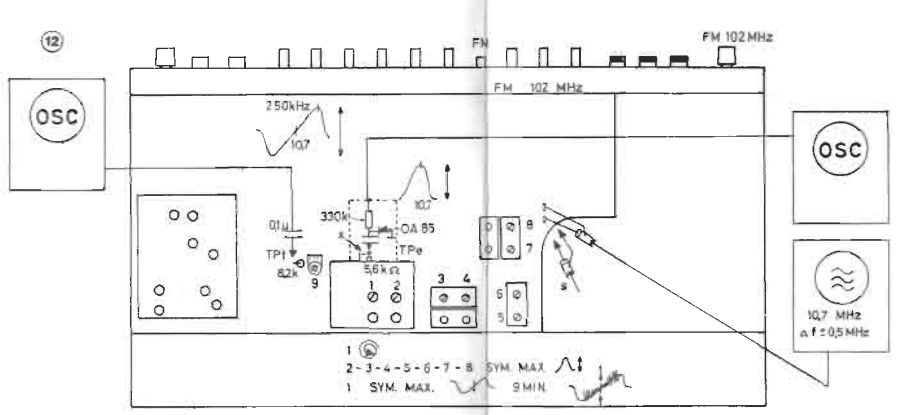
12

FM

FM 102 MHz

FM 102 MHz

OSC

250kHz

10,7

10,7

330k

OA 85

TPe

x

0,1μ

TP1

8,2k

9

5,6 kΩ

1 2

3 4

8

7

6

5

s

OSC

10,7 MHz
Δ f ± 0,5 MHz

1

2 - 3 - 4 - 5 - 6 - 7 - 8 SYM. MAX.

1 SYM. MAX. 9 MIN.